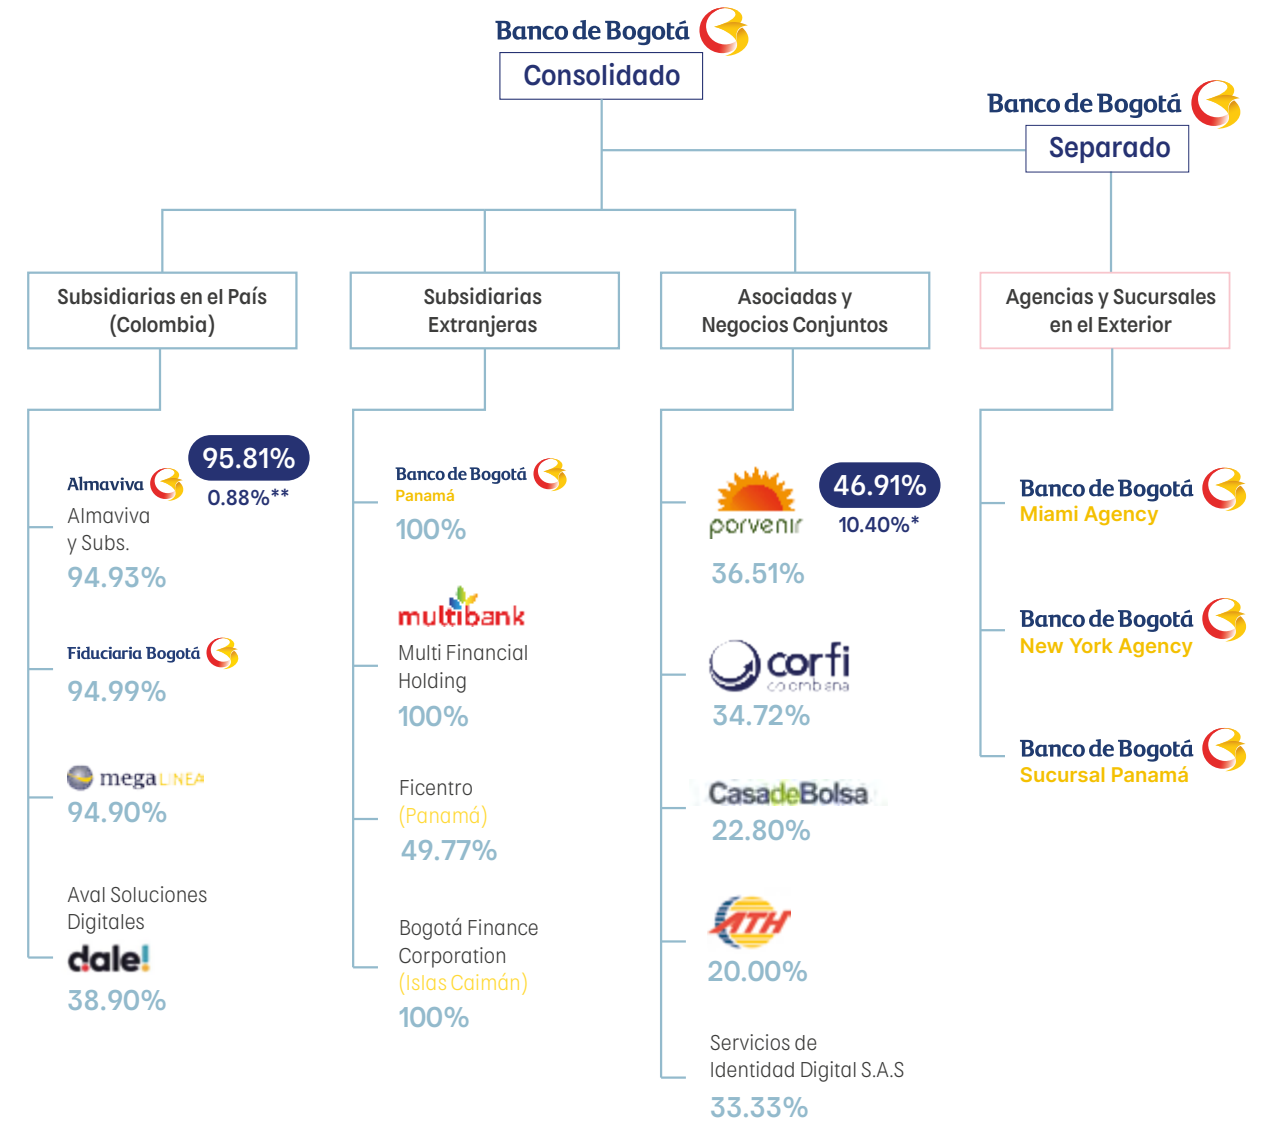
Banco de Bogotá
Consolidado

Banco de Bogotá
Separado

Subsidiarias en el País (Colombia)

Subsidiarias Extranjeras

Asociadas y Negocios Conjuntos

Agencias y Sucursales en el Exterior

Almaviva
95.81%
0.88%**
Almaviva y Subs.
94.93%

Fiduciaria Bogotá
94.99%

megaLINEA
94.90%

Aval Soluciones Digitales
dale!
38.90%

Banco de Bogotá
Panamá
100%

multibank
Multi Financial Holding
100%

Ficentro
(Panamá)
49.77%

Bogotá Finance Corporation
(Islas Caimán)
100%

porvenir
46.91%
10.40%*
36.51%

corfi colombiana
34.72%

CasadeBolsa
22.80%

ATH
20.00%

Servicios de Identidad Digital S.A.S
33.33%

Banco de Bogotá
Miami Agency

Banco de Bogotá
New York Agency

Banco de Bogotá
Sucursal Panamá